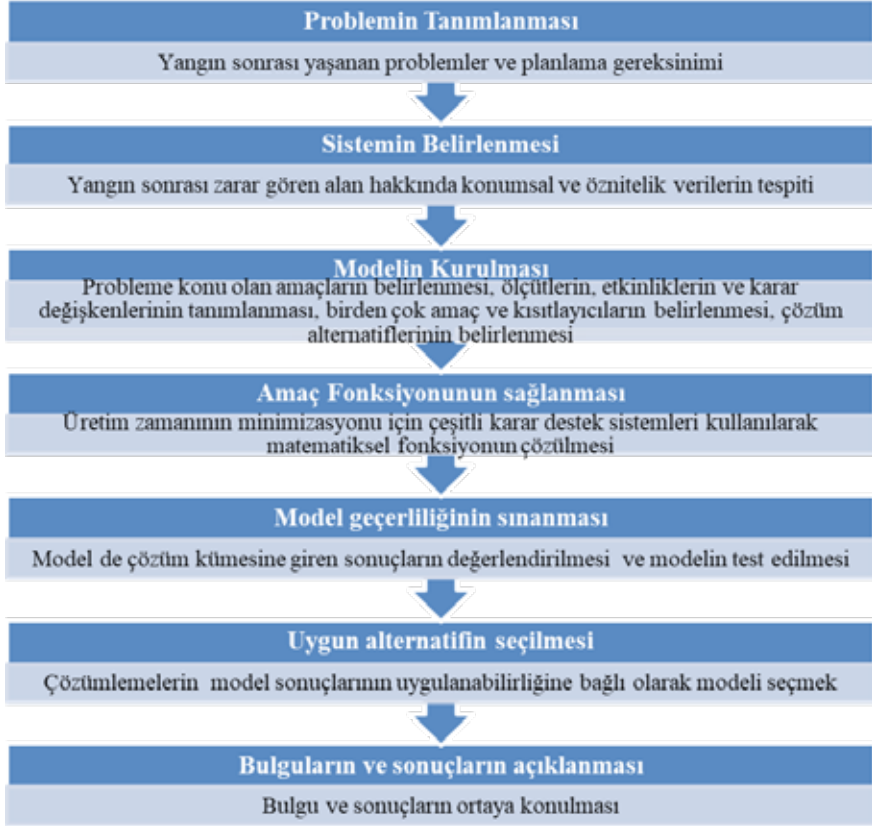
Problemin Tanımlanması

Yangın sonrası yaşanan problemler ve planlama gereksinimi

Sistemin Belirlenmesi

Yangın sonrası zarar gören alan hakkında konumsal ve öznitelik verilerin tespiti

Modelin Kurulması

Probleme konu olan amaçların belirlenmesi, ölçütlerin, etkinliklerin ve karar değişkenlerinin tanımlanması, birden çok amaç ve kısıtlayıcıların belirlenmesi, çözüm alternatiflerinin belirlenmesi

Amaç Fonksiyonunun sağlanması

Üretim zamanının minimizasyonu için çeşitli karar destek sistemleri kullanılarak matematiksel fonksiyonun çözülmesi

Model geçerliliğinin sınanması

Model de çözüm kümesine giren sonuçların değerlendirilmesi ve modelin test edilmesi

Uygun alternatifin seçilmesi

Çözümlemelerin model sonuçlarının uygulanabilirliğine bağlı olarak modeli seçmek

Bulguların ve sonuçların açıklanması

Bulgu ve sonuçların ortaya konulması